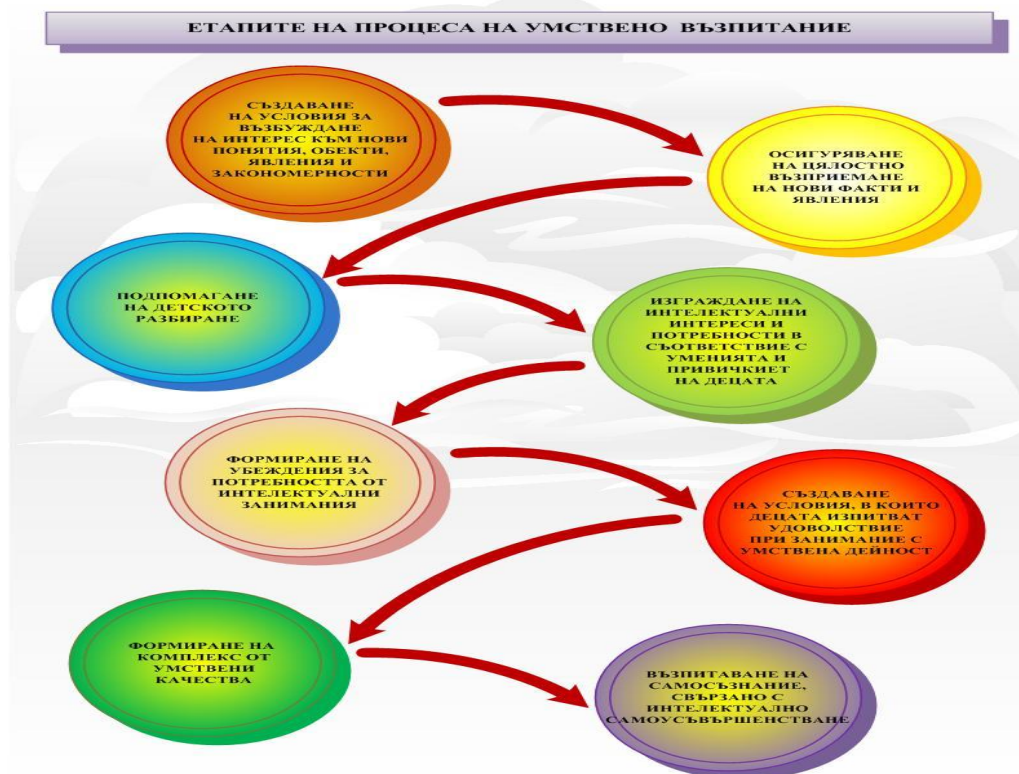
ЕТАПИТЕ НА ПРОЦЕСА НА УМСТВЕНО ВЪЗПИТАНИЕ

СЪЗДАВАНЕ НА УСЛОВИЯ ЗА ВЪЗБУЖДАНЕ НА ИНТЕРЕС КЪМ НОВИ ПОНЯТИЯ, ОБЕКТИ, ЯВЛЕНИЯ И ЗАКОНОМЕРНОСТИ

ОСИГУРЯВАНЕ НА ЦЯЛОСТНО ВЪЗПРИЕМАНЕ НА НОВИ ФАКТИ И ЯВЛЕНИЯ

ПОДПОМАГАНЕ НА ДЕТСКОТО РАЗБИРАНЕ

ИЗГРАЖДАНЕ НА ИНТЕЛЕКТУАЛНИ ИНТЕРЕСИ И ПОТРЕБНОСТИ В СЪОТВЕТСТВИЕ С УМЕНИЯТА И ПРИВИЧКИЕТ НА ДЕЦАТА

ФОРМИРАНЕ НА УБЕЖДЕНИЯ ЗА ПОТРЕБНОСТТА ОТ ИНТЕЛЕКТУАЛНИ ЗАНИМАНИЯ

СЪЗДАВАНЕ НА УСЛОВИЯ, В КОИТО ДЕЦАТА ИЗПИТВАТ УДОВОЛСТВИЕ ПРИ ЗАНИМАНИЕ С УМСТВЕНА ДЕЙНОСТ

ФОРМИРАНЕ НА КОМПЛЕКС ОТ УМСТВЕНИ КАЧЕСТВА

ВЪЗПИТАВАНЕ НА САМОСЪЗНАНИЕ, СВЪРЗАНО С ИНТЕЛЕКТУАЛНО САМОУСЪВЪРШЕНСТВАНЕ